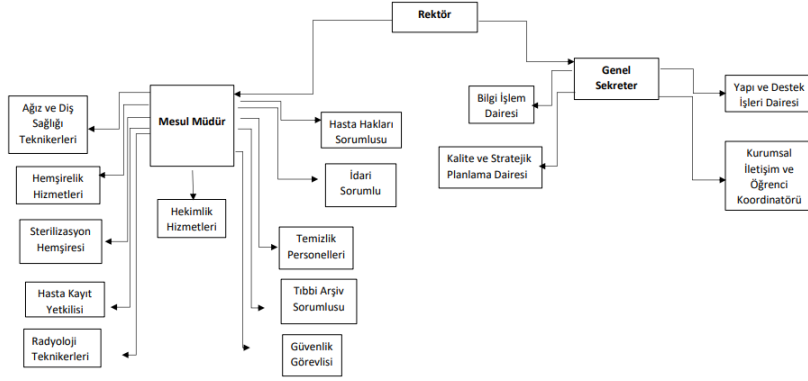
Rektör

Mesul Müdür

Genel Sekreter

Ağız ve Diş Sağlığı Teknikerleri

Hemşirelik Hizmetleri

Sterilizasyon Hemşiresi

Hasta Kayıt Yetkilisi

Radyoloji Teknikerleri

Hekimlik Hizmetleri

Hasta Hakları Sorumlusu

İdari Sorumlu

Temizlik Personelleri

Tıbbi Arşiv Sorumlusu

Güvenlik Görevlisi

Bilgi İşlem Dairesi

Kalite ve Stratejik Planlama Dairesi

Yapı ve Destek İşleri Dairesi

Kurumsal İletişim ve Öğrenci Koordinatörü